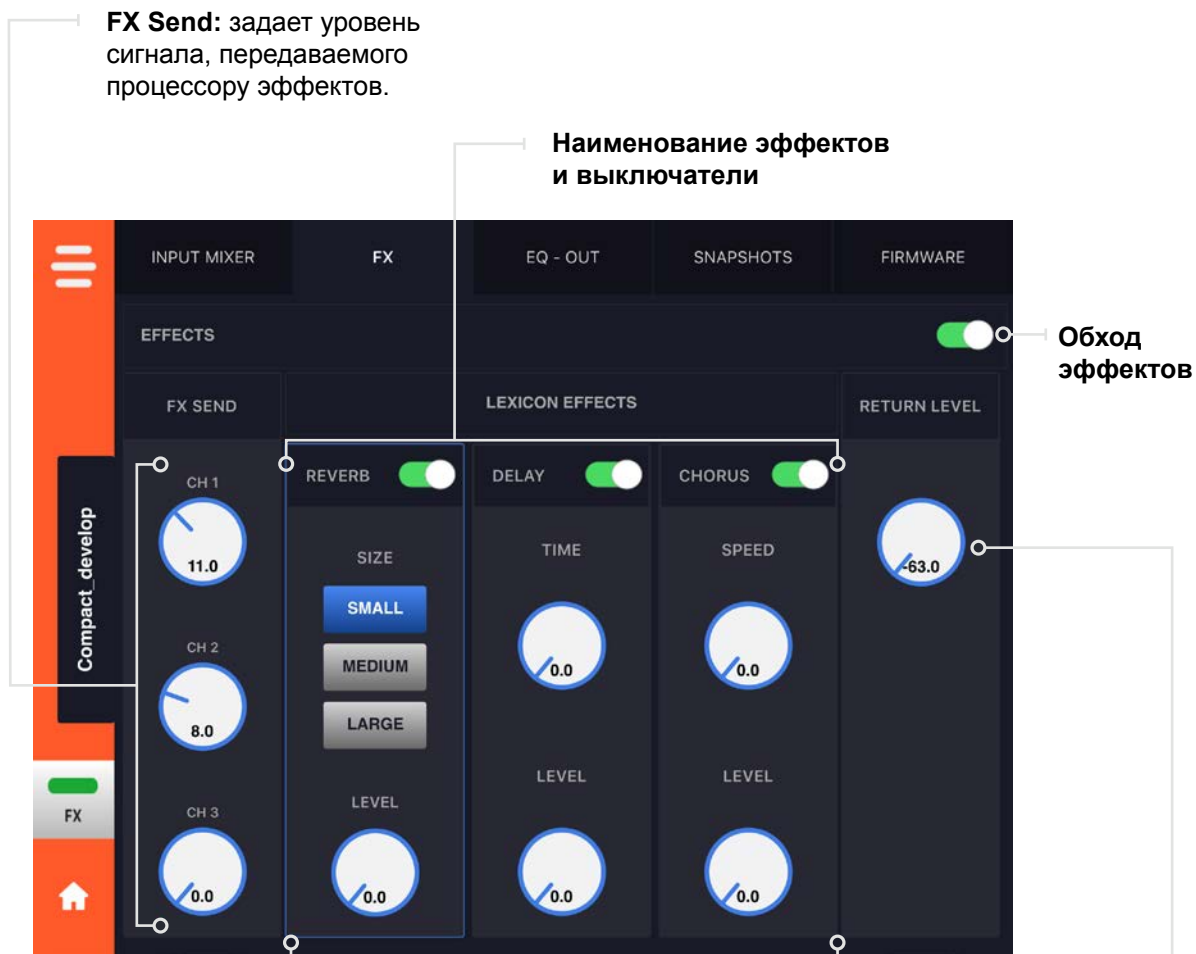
**FX Send:** задает уровень сигнала, передаваемого процессору эффектов.

**Наименование эффектов и выключатели**

INPUT MIXER

FX

EQ - OUT

SNAPSHOTS

FIRMWARE

EFFECTS

**Обход эффектов**

FX SEND

LEXICON EFFECTS

RETURN LEVEL

Compact_develop

CH 1

11.0

CH 2

8.0

CH 3

0.0

REVERB

SIZE

SMALL

MEDIUM

LARGE

LEVEL

0.0

DELAY

TIME

0.0

LEVEL

0.0

CHORUS

SPEED

0.0

LEVEL

0.0

-63.0

FX